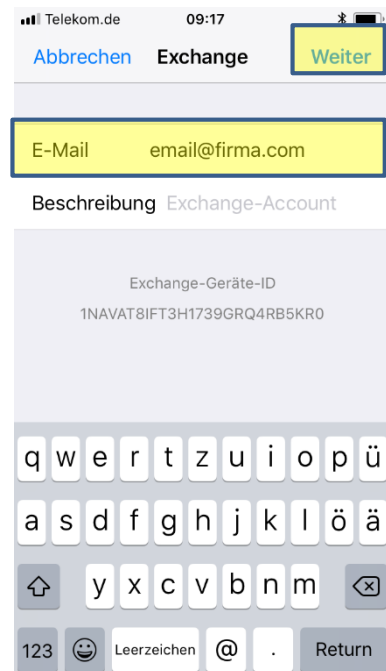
Telekom.de 09:17

Abbrechen Exchange Weiter

E-Mail email@firma.com

Beschreibung Exchange-Account

Exchange-Geräte-ID
1NAVAT8IFT3H1739GRQ4RB5KR0

q w e r t z u i o p ü
a s d f g h j k l ö ä
y x c v b n m
123 Leerzeichen @ . Return